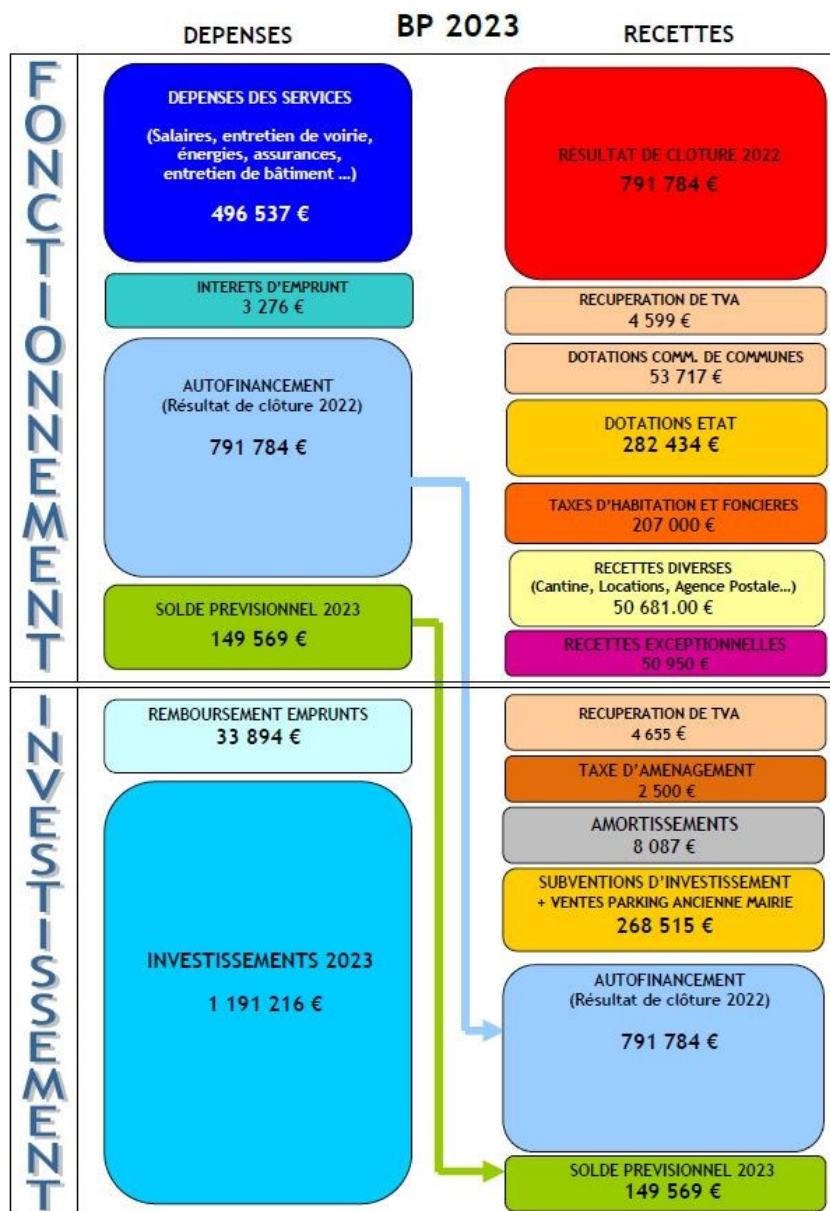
DEPENSES

BP 2023

RECETTES

FONCTIONNEMENT

DEPENSES DES SERVICES

(Salaires, entretien de voirie, énergies, assurances, entretien de bâtiment ...)

496 537 €

INTERETS D'EMPRUNT
3 276 €

AUTOFINANCEMENT
(Résultat de clôture 2022)

791 784 €

SOLDE PREVISIONNEL 2023
149 569 €

RESULTAT DE CLOTURE 2022
791 784 €

RECUPERATION DE TVA
4 599 €

DOTATIONS COMM. DE COMMUNES
53 717 €

DOTATIONS ETAT
282 434 €

TAXES D'HABITATION ET FONCIERES
207 000 €

RECETTES DIVERSES
(Cantine, Locations, Agence Postale...)
50 681.00 €

RECETTES EXCEPTIONNELLES
50 950 €

INVESTISSEMENT

REMBOURSEMENT EMPRUNTS
33 894 €

INVESTISSEMENTS 2023
1 191 216 €

RECUPERATION DE TVA
4 655 €

TAXE D'AMENAGEMENT
2 500 €

AMORTISSEMENTS
8 087 €

SUBVENTIONS D'INVESTISSEMENT
+ VENTES PARKING ANCIENNE MAIRIE
268 515 €

AUTOFINANCEMENT
(Résultat de clôture 2022)

791 784 €

SOLDE PREVISIONNEL 2023
149 569 €